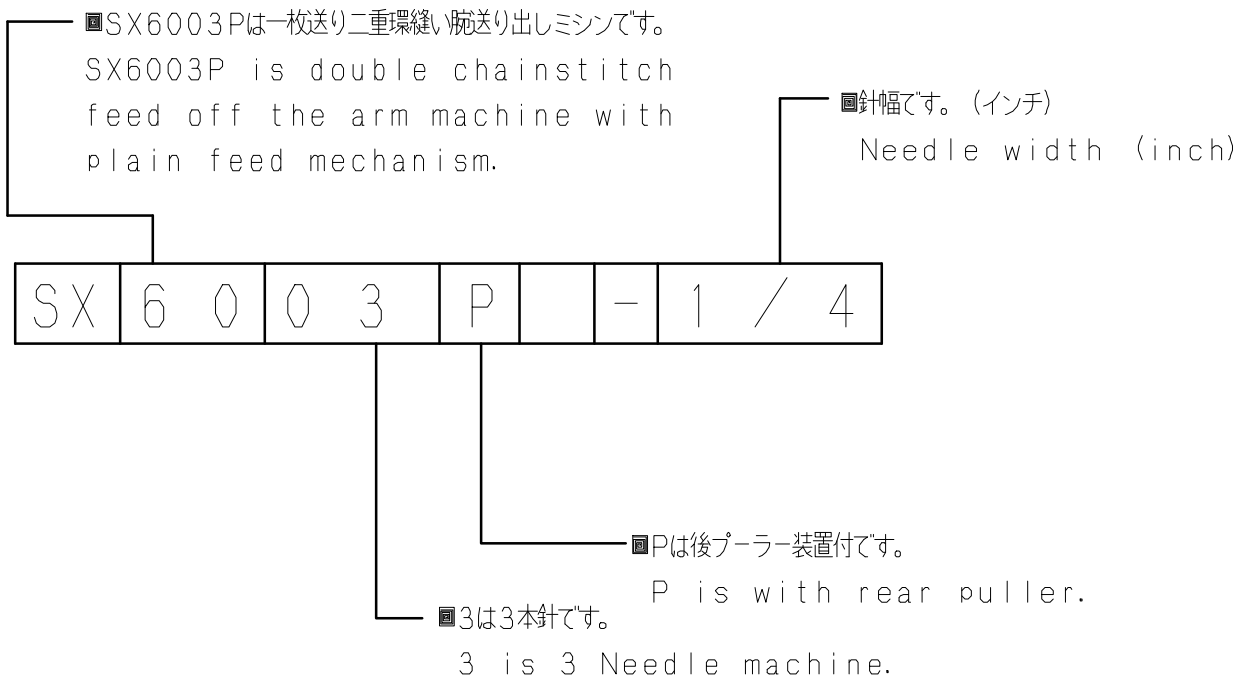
■SX6003Pは一枚送り二重環縫い腕送り出しミシンです。
SX6003P is double chainstitch feed off the arm machine with plain feed mechanism.

■針幅です。（インチ）
Needle width (inch)

| SX | 6 0 | 0 3 | P | | − | 1 / 4 |
|---|---|---|---|---|---|---|

■Pは後プーラー装置付です。
P is with rear puller.

■3は3本針です。
3 is 3 Needle machine.